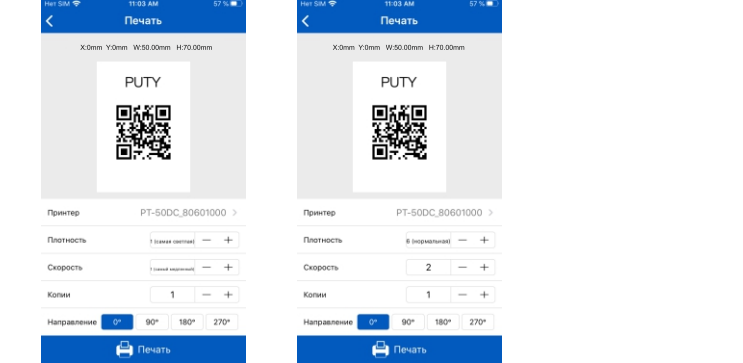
Нет SIM 11:03 AM 57 %
Печать
X:0mm Y:0mm W:50.00mm H:70.00mm
PUTY
Принтер PT-50DC_80601000
Плотность 1 (самая светлая) − +
Скорость 1 (самый медленный) − +
Копии 1 − +
Направление 0° 90° 180° 270°
Печать

Нет SIM 11:03 AM 57 %
Печать
X:0mm Y:0mm W:50.00mm H:70.00mm
PUTY
Принтер PT-50DC_80601000
Плотность 6 (нормальная) − +
Скорость 2 − +
Копии 1 − +
Направление 0° 90° 180° 270°
Печать